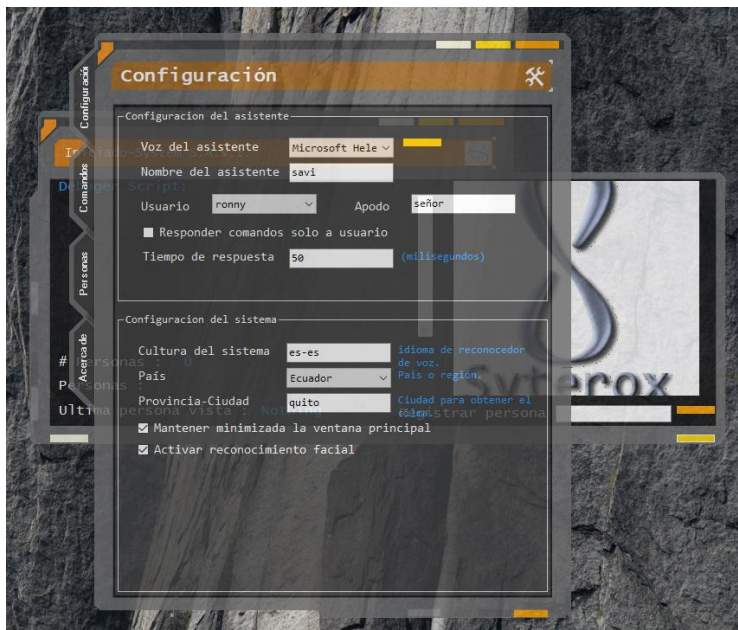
Configuración

Comandos

Personas

Acerca de

Configuracion del asistente

Voz del asistente Microsoft Hele

Nombre del asistente savi

Usuario ronny

Apodo señor

Responder comandos solo a usuario

Tiempo de respuesta 50 (milisegundos)

Configuracion del sistema

Cultura del sistema es-es

idioma de reconocedor de voz.

País Ecuador

País o región.

Provincia-Ciudad quito

Ciudad para obtener el clima.

Mantener minimizada la ventana principal

Activar reconocimiento facial

Iniciado Sistema savi

Debugger Script:

# Personas : 0

Personas :

Ultima persona vista : Nothing

Registrar persona

syterox